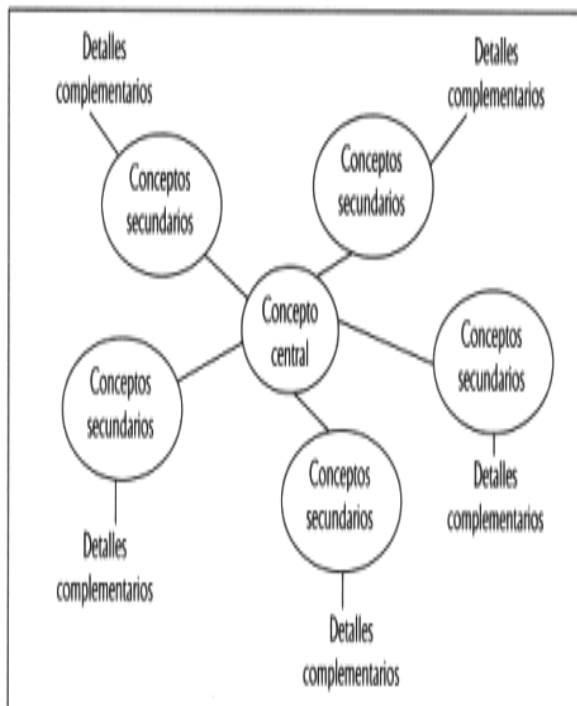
Detalles complementarios

Detalles complementarios

Conceptos secundarios

Conceptos secundarios

Concepto central

Conceptos secundarios

Conceptos secundarios

Conceptos secundarios

Detalles complementarios

Detalles complementarios

Detalles complementarios